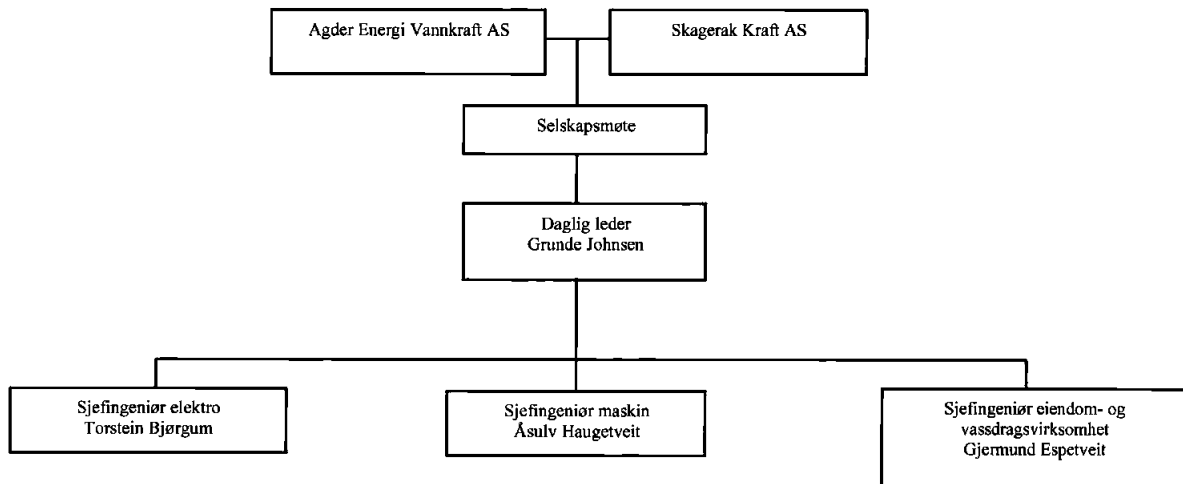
Agder Energi Vannkraft AS

Skagerak Kraft AS

Selskapsmøte

Daglig leder
Grunde Johnsen

Sjefingeniør elektro
Torstein Bjørgum

Sjefingeniør maskin
Åsulv Haugetveit

Sjefingeniør eiendom- og vassdragsvirksomhet
Gjermund Espetveit